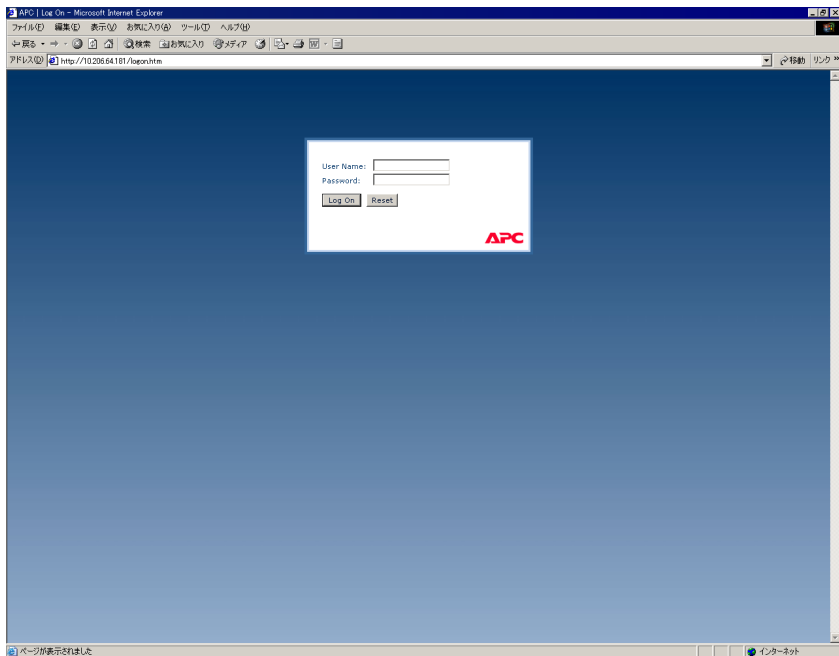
APC | Log On - Microsoft Internet Explorer

ファイル(F) 編集(E) 表示(V) お気に入り(A) ツール(T) ヘルプ(H)

戻る 検索 お気に入り メディア

アドレス(D) http://10.206.64.181/logon.htm

移動 リンク

User Name:
Password:

Log On Reset

APC

ページが表示されました

インターネット